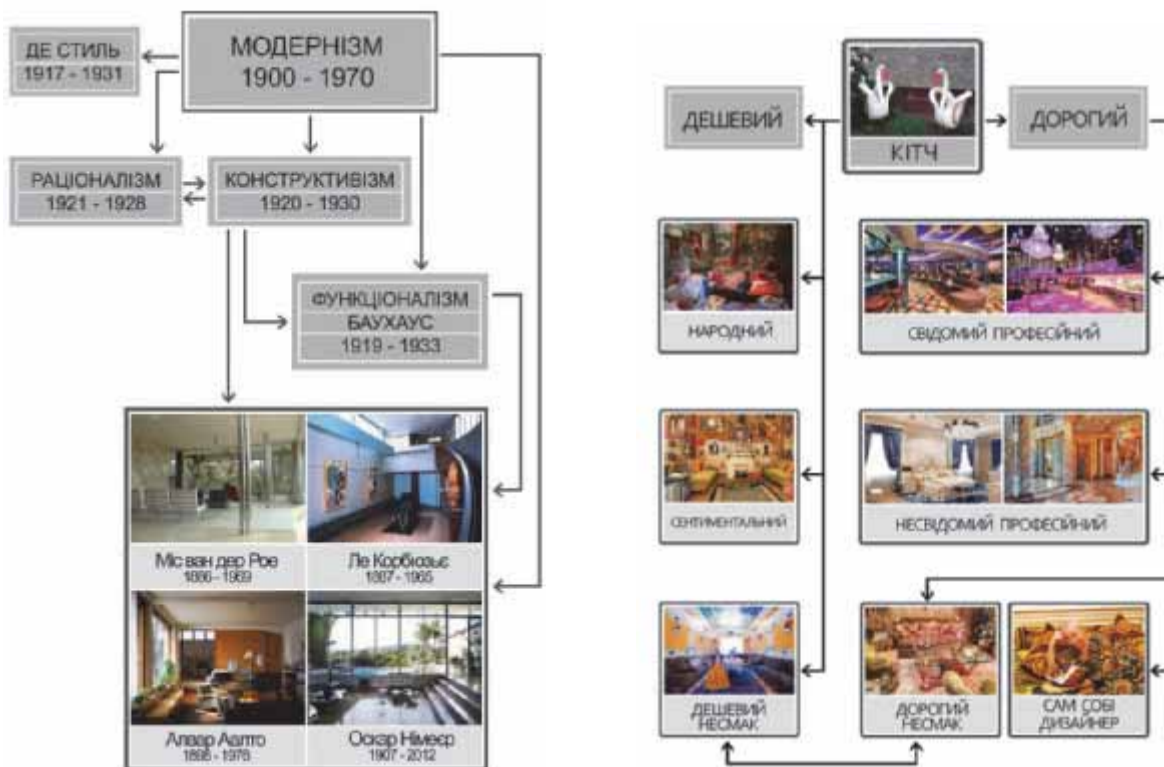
МОДЕРНІЗМ
1900 - 1970

ДЕ СТИЛЬ
1917 - 1931

РАЦІОНАЛІЗМ
1921 - 1928

КОНСТРУКТИВІЗМ
1920 - 1930

ФУНКЦІОНАЛІЗМ
БАУХАУС
1919 - 1933

Міс ван дер Рое
1886 - 1969

Ле Корбюзьє
1887 - 1965

Алвар Аалто
1898 - 1976

Оскар Німеєр
1907 - 2012

КІТЧ

ДЕШЕВИЙ

ДОРОГИЙ

НАРОДНИЙ

СВІДОМИЙ ПРОФЕСІЙНИЙ

СЕНТИМЕНТАЛЬНИЙ

НЕСВІДОМИЙ ПРОФЕСІЙНИЙ

ДЕШЕВИЙ НЕСМАК

ДОРОГИЙ НЕСМАК

САМ СОБІ ДИЗАЙНЕР